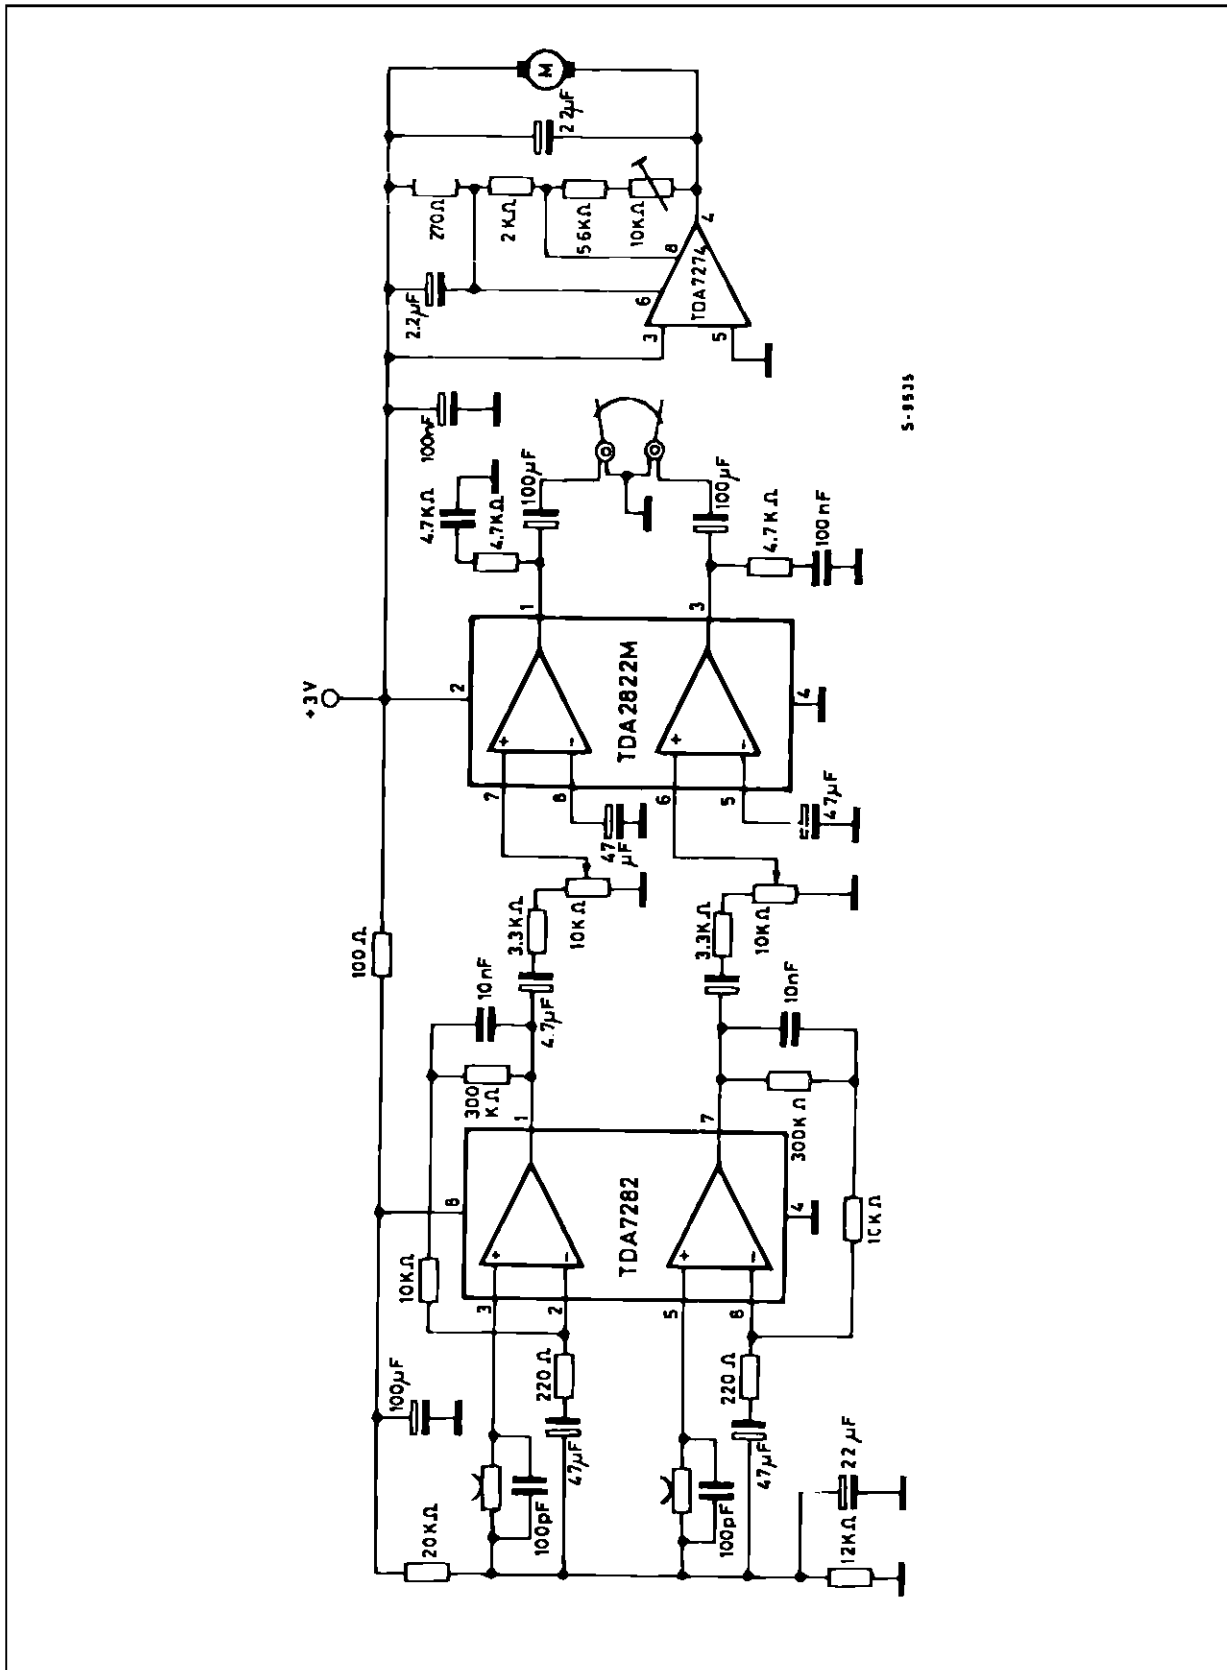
+3V

M

22μF

270Ω

2KΩ

56KΩ

10KΩ

2.2μF

TDA7274

3

6

8

4

5

S-9535

100nF

4.7KΩ

4.7KΩ

100μF

100μF

4.7KΩ

100nF

TDA2822M

2

1

3

4

7

8

6

5

47μF

47μF

3.3KΩ

10KΩ

3.3KΩ

10KΩ

100Ω

10nF

4.7μF

10nF

300KΩ

300KΩ

TDA7282

1

7

8

4

3

2

5

6

10KΩ

1CKΩ

100μF

220Ω

220Ω

47μF

47μF

100pF

100pF

20KΩ

12KΩ

22μF